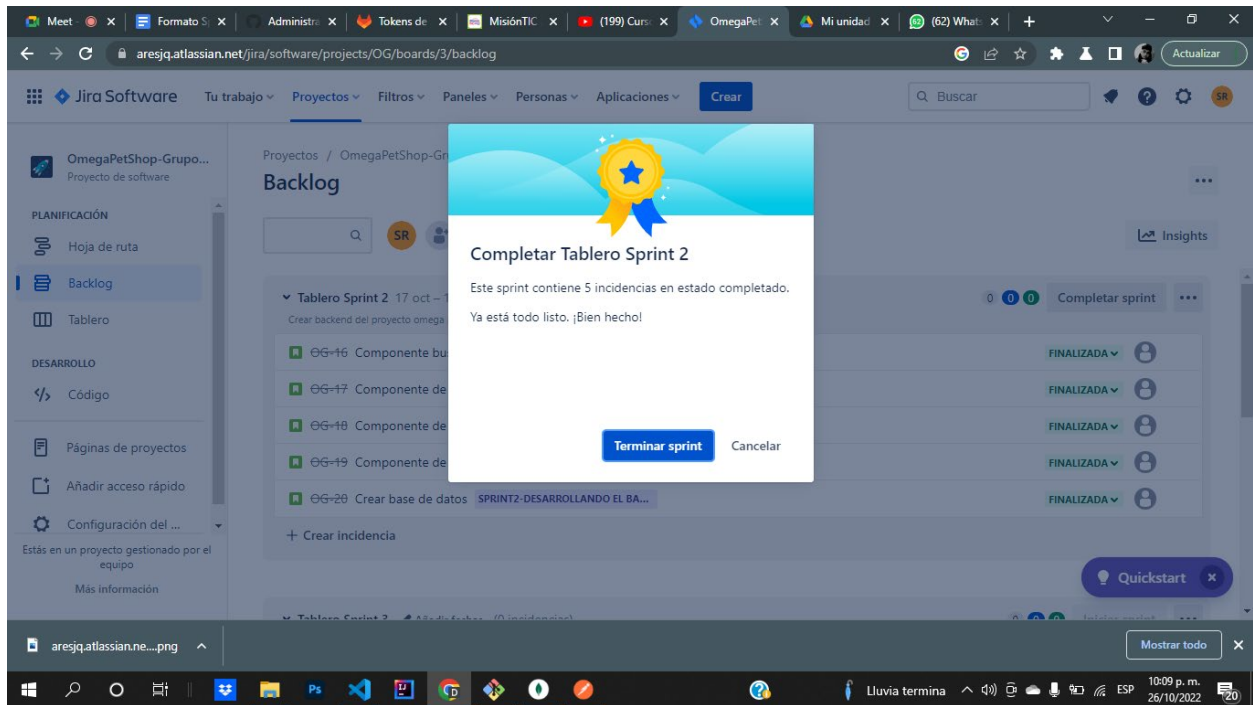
Meet · × | Formato S × | Administra × | Tokens de × | MisiónTIC × | (199) Curs × | OmegaPet × | Mi unidad × | (62) What × | +

aresjq.atlassian.net/jira/software/projects/OG/boards/3/backlog

Actualizar

Jira Software Tu trabajo Proyectos Filtros Paneles Personas Aplicaciones Crear

Buscar

SR

OmegaPetShop-Grupo...
Proyecto de software

PLANIFICACIÓN

Hoja de ruta

Backlog

Tablero

DESARROLLO

Código

Páginas de proyectos

Añadir acceso rápido

Configuración del ...

Estás en un proyecto gestionado por el equipo

Más información

Proyectos / OmegaPetShop-Gr

Backlog

SR

Insights

Tablero Sprint 2 17 oct – 1

Crear backend del proyecto omega

0 0 0 Completar sprint ···

OG-16 Componente bu

FINALIZADA

OG-17 Componente de

FINALIZADA

OG-18 Componente de

FINALIZADA

OG-19 Componente de

FINALIZADA

OG-20 Crear base de datos SPRINT2-DESARROLLANDO EL BA...

FINALIZADA

+ Crear incidencia

Quickstart

Completar Tablero Sprint 2

Este sprint contiene 5 incidencias en estado completado.

Ya está todo listo. ¡Bien hecho!

Terminar sprint

Cancelar

aresjq.atlassian.ne....png

Mostrar todo

Lluvia termina

ESP

10:09 p. m.
26/10/2022

20